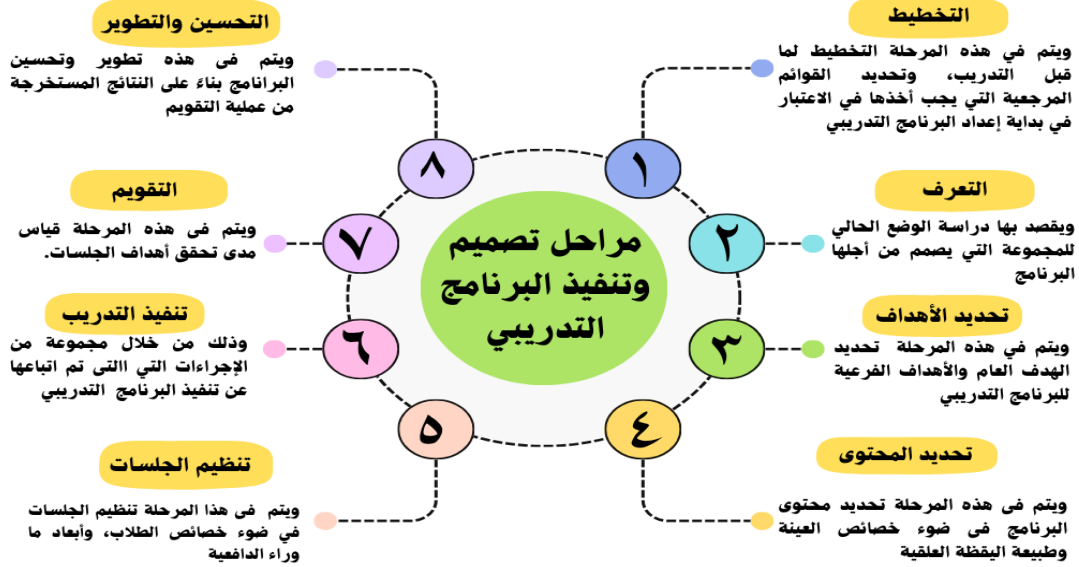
مراحل تصميم وتنفيذ البرنامج التدريبي

١
التخطيط
ويتم في هذه المرحلة التخطيط لما قبل التدريب، وتحديد القوائم المرجعية التي يجب أخذها في الاعتبار في بداية إعداد البرنامج التدريبي

٢
التعرف
ويقصد بها دراسة الوضع الحالي للمجموعة التي يصمم من أجلها البرنامج

٣
تحديد الأهداف
ويتم في هذه المرحلة تحديد الهدف العام والأهداف الفرعية للبرنامج التدريبي

٤
تحديد المحتوى
ويتم فى هذه المرحلة تحديد محتوى البرنامج فى ضوء خصائص العينة وطبيعة اليقظة العقلية

٥
تنظيم الجلسات
ويتم في هذا المرحلة تنظيم الجلسات في ضوء خصائص الطلاب، وأبعاد ما وراء الدافعية

٦
تنفيذ التدريب
وذلك من خلال مجموعة من الإجراءات التي االتى تم اتباعها عن تنفيذ البرنامج التدريبي

٧
التقويم
ويتم فى هذه المرحلة قياس مدى تحقق أهداف الجلسات.

٨
التحسين والتطوير
ويتم فى هذه تطوير وتحسين البرنامج بناء على النتائج المستخرجة من عملية التقويم